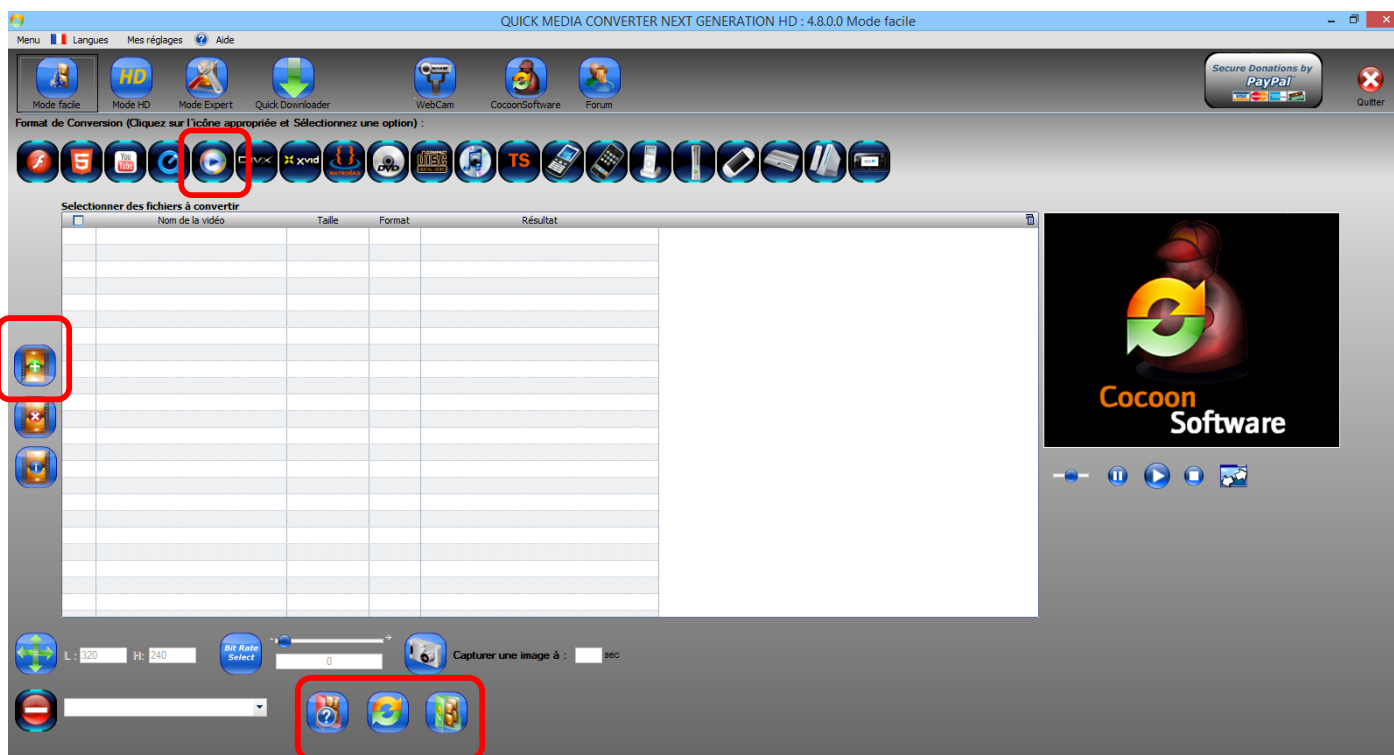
QUICK MEDIA CONVERTER NEXT GENERATION HD : 4.8.0.0 Mode facile

Menu Langues Mes réglages Aide

Mode facile Mode HD Mode Expert Quick Downloader WebCam CocoonSoftware Forum

Secure Donations by PayPal

Quitter

Format de Conversion (Cliquez sur l'icône appropriée et Sélectionnez une option) :

HD xvid MATROSKA DVD TS

Selectionner des fichiers à convertir

| | Nom de la vidéo | Taille | Format | Résultat |
|---|---|---|---|---|

Cocoon Software

L : 320 H: 240

Bit Rate Select

0

Capturer une image à : sec